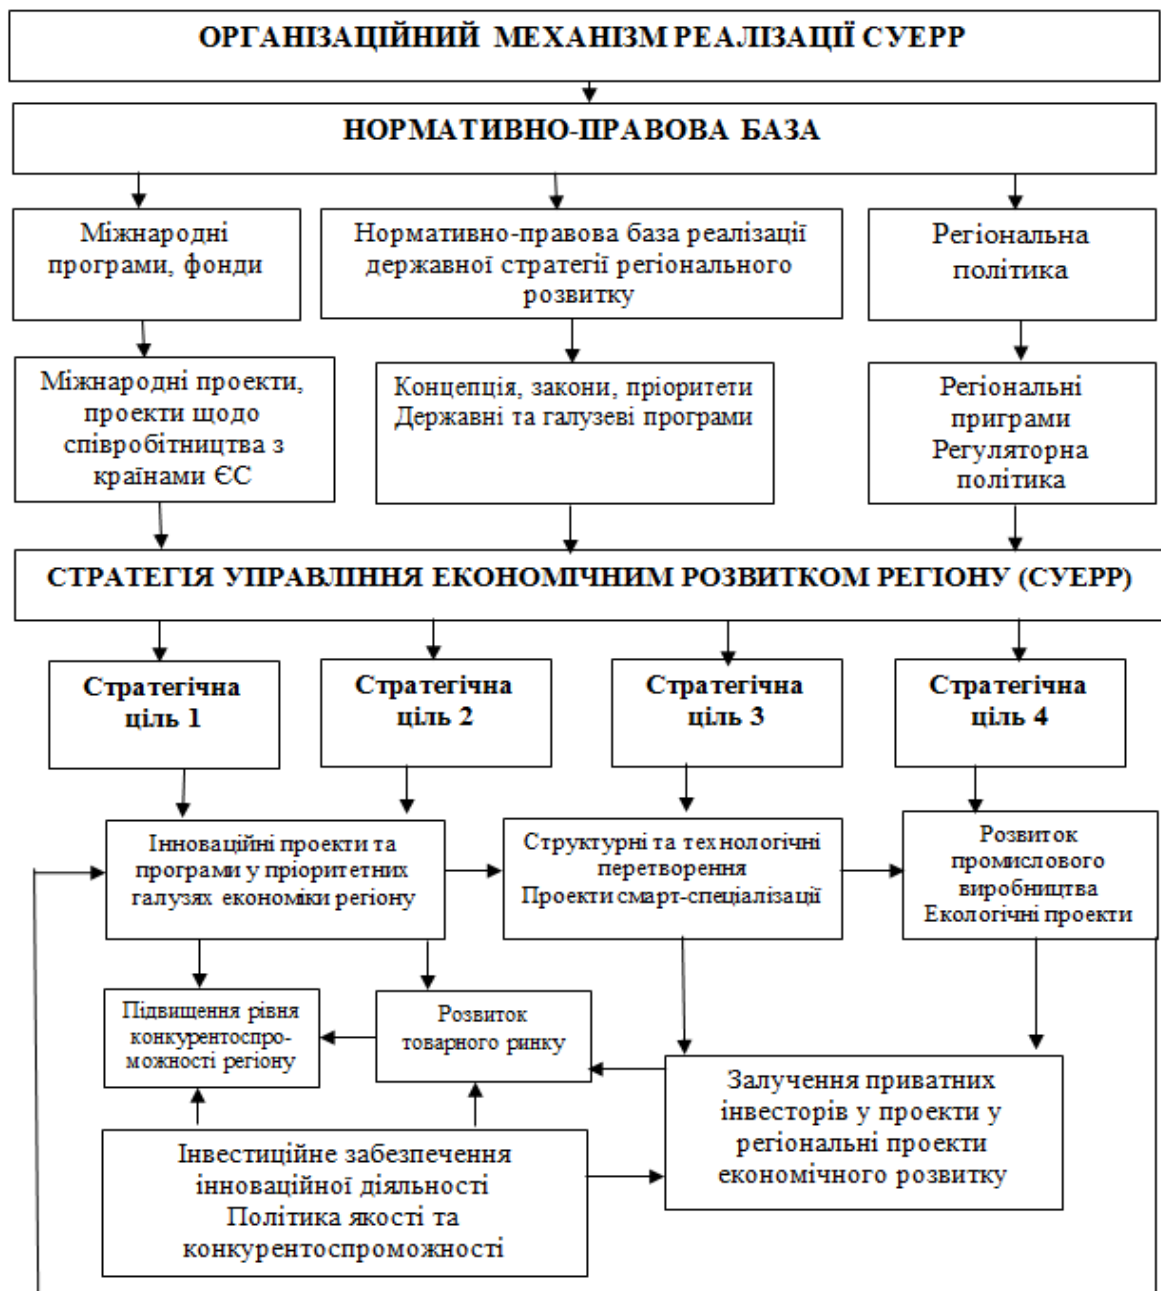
ОРГАНІЗАЦІЙНИЙ МЕХАНІЗМ РЕАЛІЗАЦІЇ СУЕРР

НОРМАТИВНО-ПРАВОВА БАЗА

Міжнародні програми, фонди

Нормативно-правова база реалізації державної стратегії регіонального розвитку

Регіональна політика

Міжнародні проекти, проекти щодо співробітництва з країнами ЄС

Концепція, закони, пріоритети Державні та галузеві програми

Регіональні приграми Регуляторна політика

СТРАТЕГІЯ УПРАВЛІННЯ ЕКОНОМІЧНИМ РОЗВИТКОМ РЕГІОНУ (СУЕРР)

Стратегічна ціль 1

Стратегічна ціль 2

Стратегічна ціль 3

Стратегічна ціль 4

Інноваційні проекти та програми у пріоритетних галузях економіки регіону

Структурні та технологічні перетворення Проекти смарт-спеціалізації

Розвиток промислового виробництва Екологічні проекти

Підвищення рівня конкурентоспроможності регіону

Розвиток товарного ринку

Залучення приватних інвесторів у проекти у регіональні проекти економічного розвитку

Інвестиційне забезпечення інноваційної діяльності Політика якості та конкурентоспроможності